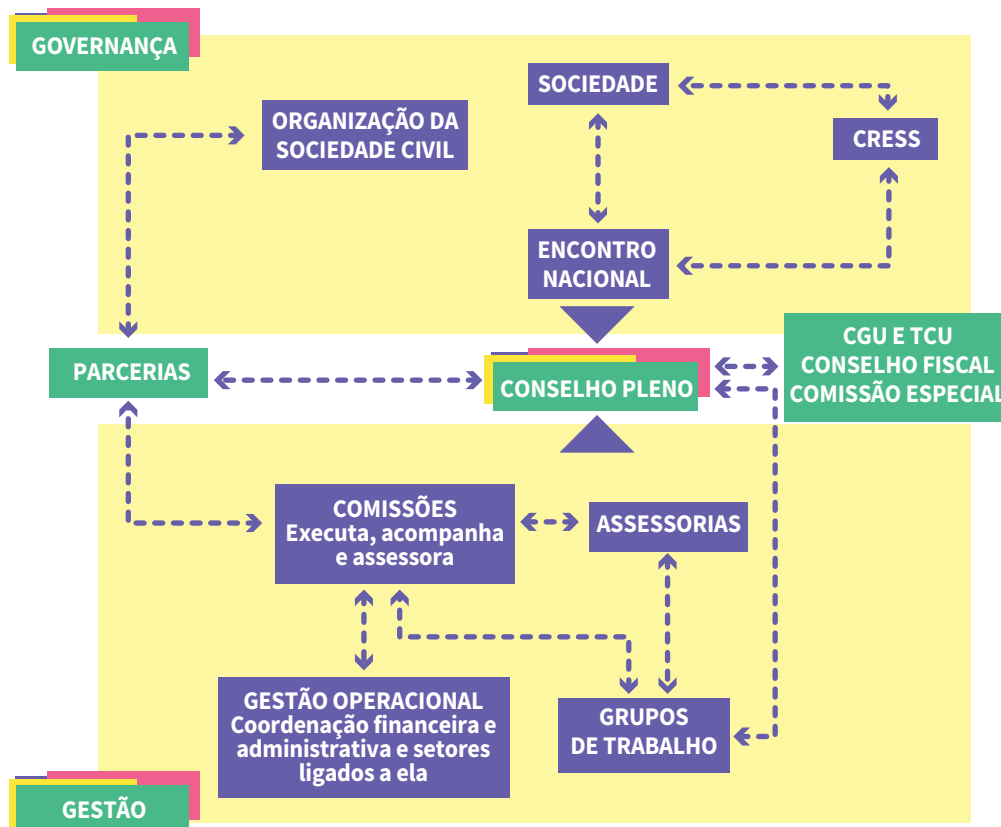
GOVERNANÇA

SOCIEDADE

ORGANIZAÇÃO DA SOCIEDADE CIVIL

CRESS

ENCONTRO NACIONAL

PARCERIAS

CONSELHO PLENO

CGU E TCU
CONSELHO FISCAL
COMISSÃO ESPECIAL

COMISSÕES
Executa, acompanha e assessora

ASSESSORIAS

GESTÃO OPERACIONAL
Coordenação financeira e administrativa e setores ligados a ela

GRUPOS DE TRABALHO

GESTÃO